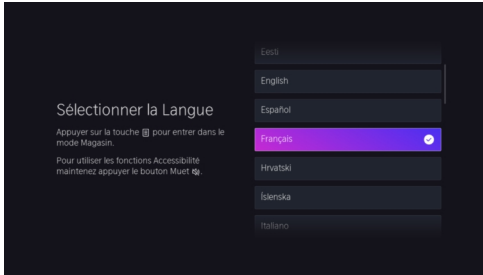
Sélectionner la Langue

Appuyer sur la touche ☰ pour entrer dans le mode Magasin.

Pour utiliser les fonctions Accessibilité maintenez appuyer le bouton Muet 🔇.

Eesti

English

Español

Français

Hrvatski

Íslenska

Italiano